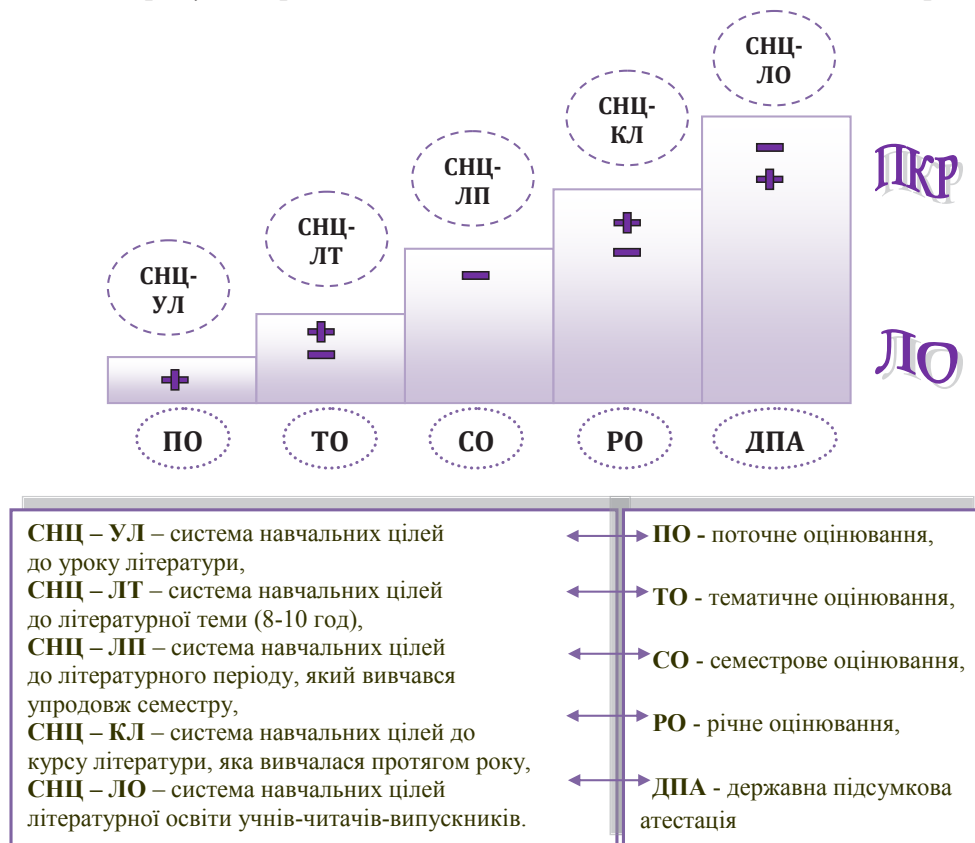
СНЦ-УЛ

СНЦ-ЛТ

СНЦ-ЛП

СНЦ-КЛ

СНЦ-ЛО

ПКР

ЛО

+

+
−

−

+
−

−
+

ПО

ТО

СО

РО

ДПА

**СНЦ – УЛ** – система навчальних цілей до уроку літератури,
**СНЦ – ЛТ** – система навчальних цілей до літературної теми (8-10 год),
**СНЦ – ЛП** – система навчальних цілей до літературного періоду, який вивчався упродовж семестру,
**СНЦ – КЛ** – система навчальних цілей до курсу літератури, яка вивчалася протягом року,
**СНЦ – ЛО** – система навчальних цілей літературної освіти учнів-читачів-випускників.

**ПО -** поточне оцінювання,

**ТО -** тематичне оцінювання,

**СО -** семестрове оцінювання,

**РО -** річне оцінювання,

**ДПА -** державна підсумкова атестація